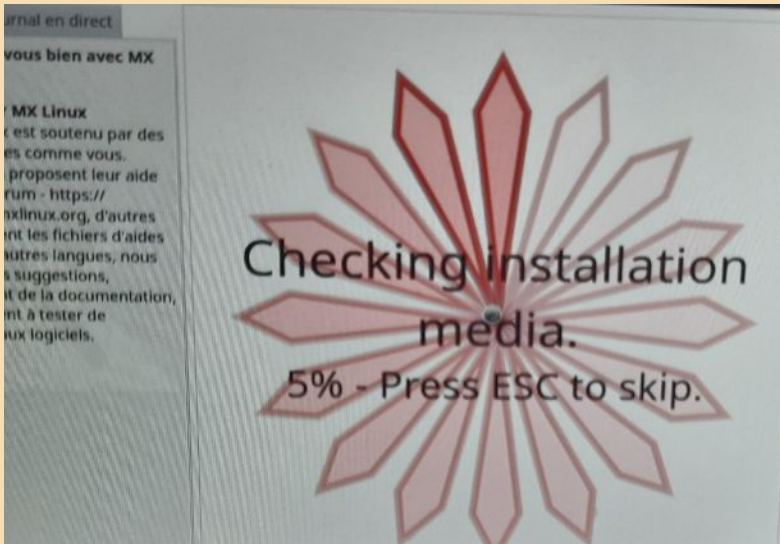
rnal en direct

vous bien avec MX

MX Linux
est soutenu par des
es comme vous.
proposent leur aide
rum - https://
nxlinux.org, d'autres
nt les fichiers d'aides
utres langues, nous
s suggestions,
t de la documentation,
nt à tester de
ux logiciels.

Checking installation media.
5% - Press ESC to skip.